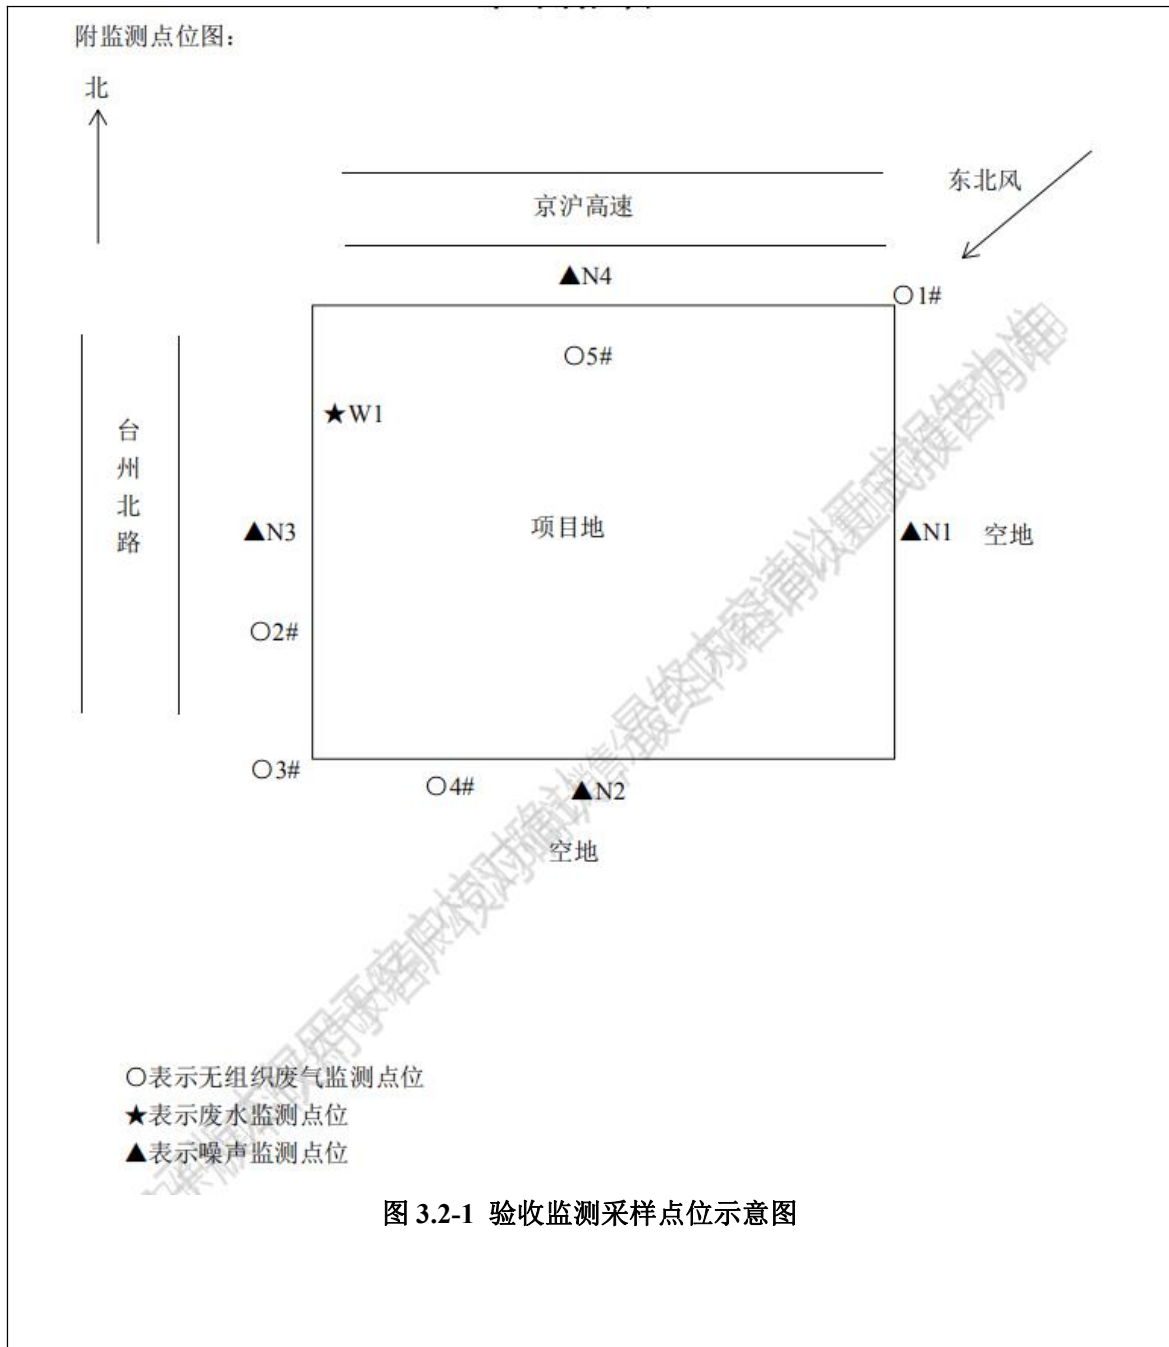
附监测点位图：

北

京沪高速

东北风

▲N4

○1#

○5#

★W1

台州北路

▲N3

项目地

▲N1

空地

○2#

○3#

○4#

▲N2

空地

○表示无组织废气监测点位
★表示废水监测点位
▲表示噪声监测点位

图 3.2-1 验收监测采样点位示意图